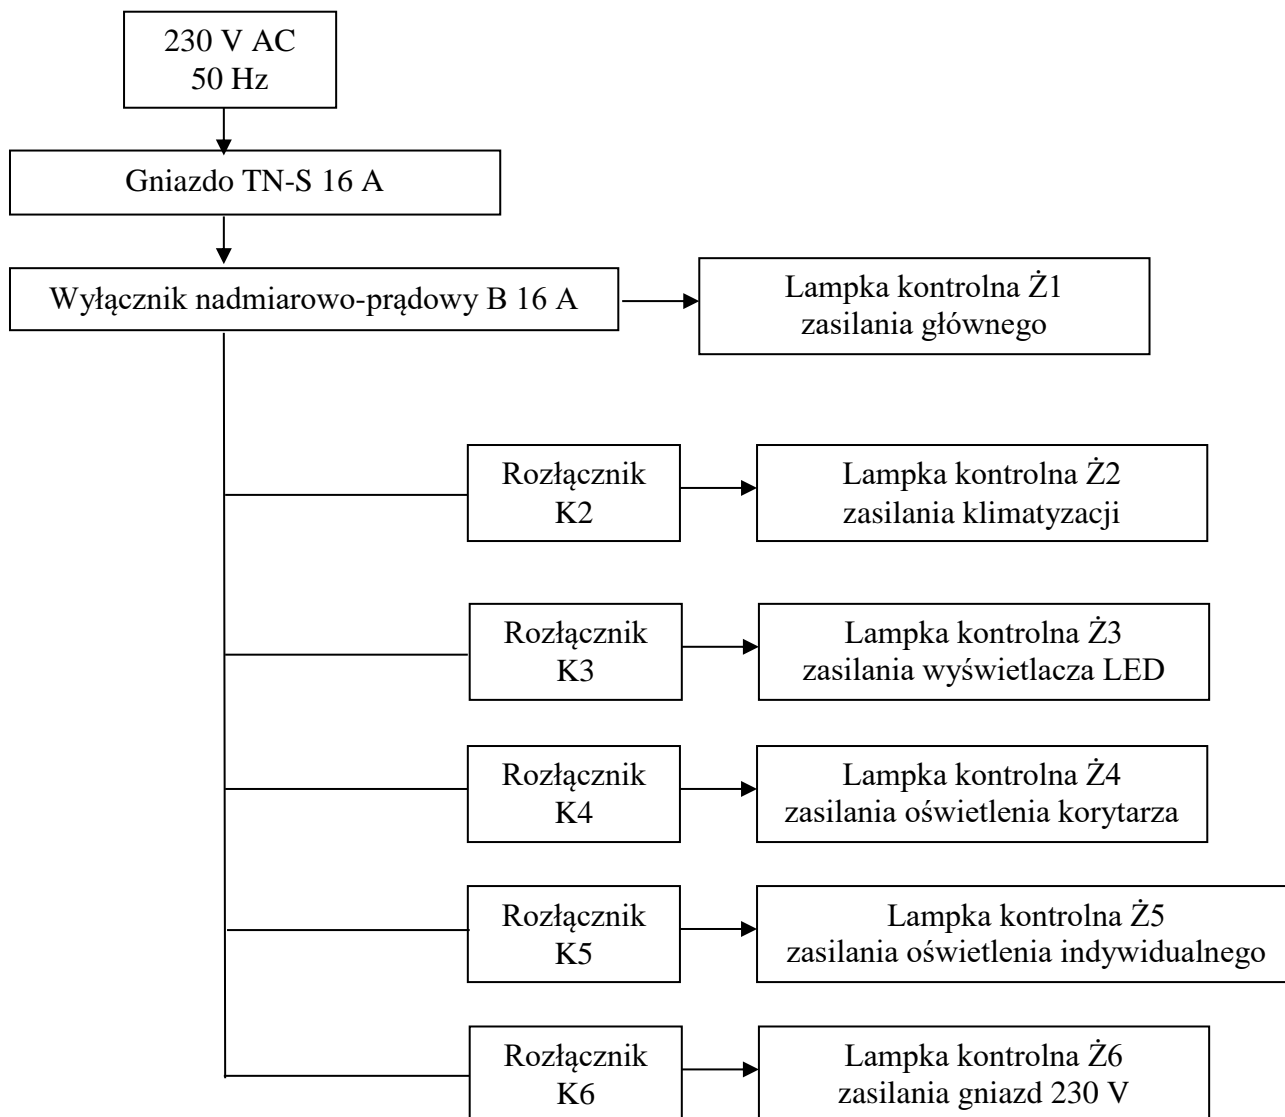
230 V AC
50 Hz

Gniazdo TN-S 16 A

Wyłącznik nadmiarowo-prądowy B 16 A

Lampka kontrolna Ż1
zasilania głównego

Rozłącznik
K2

Lampka kontrolna Ż2
zasilania klimatyzacji

Rozłącznik
K3

Lampka kontrolna Ż3
zasilania wyświetlacza LED

Rozłącznik
K4

Lampka kontrolna Ż4
zasilania oświetlenia korytarza

Rozłącznik
K5

Lampka kontrolna Ż5
zasilania oświetlenia indywidualnego

Rozłącznik
K6

Lampka kontrolna Ż6
zasilania gniazd 230 V